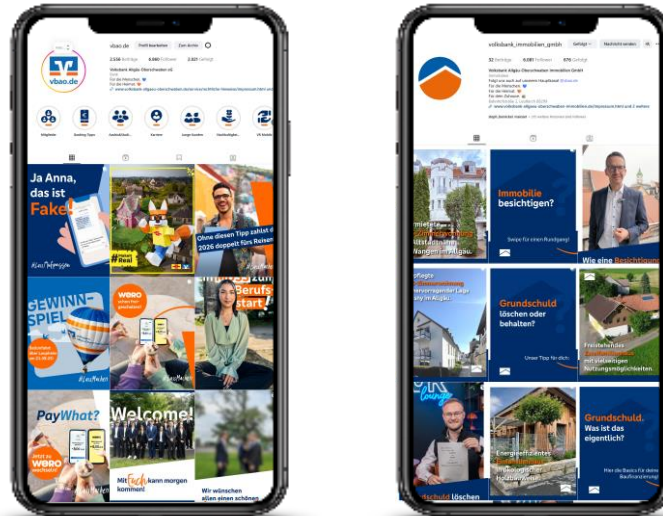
vbao.de Profil bearbeiten Zum Archiv

2.558 Beiträge 6.960 Follower 2.321 Gefolgt

Volksbank Allgäu-Oberschwaben eG

vbao.de

Mitglieder Banking-Tipps Ausbildung Karriere Junge Kunden Nachhaltigkeit VR-Mobil

Ja Anna, das ist Fake!

#Real

Ohne diesen Tipp zahlst du 2026 doppelt fürs Reisen

GEWINN-SPIEL

WERO

Berufsstart

PayWhat?

WERO

Welcome!

Mit Fuchs kann morgen kommen!

Wir wünschen allen einen schönen

volksbank_immobilien_gmbh Gefolgt Nachricht senden

52 Beiträge 6.080 Follower 676 Gefolgt

Volksbank Allgäu-Oberschwaben Immobilien GmbH

Immobilie besichtigen?

Swipe für einen Rundgang!

Wangen im Allgäu.

Wie eine Besichtigung

Grundschuld löschen oder behalten?

Unser Tipp für dich

Freistehendes Einfamilienhaus mit vielseitigen Nutzungsmöglichkeiten.

Energieeffizientes Holzhaus

Grundschuld. Was ist das eigentlich?

Hier die Basics für deine Baufinanzierung

dschuld löschen